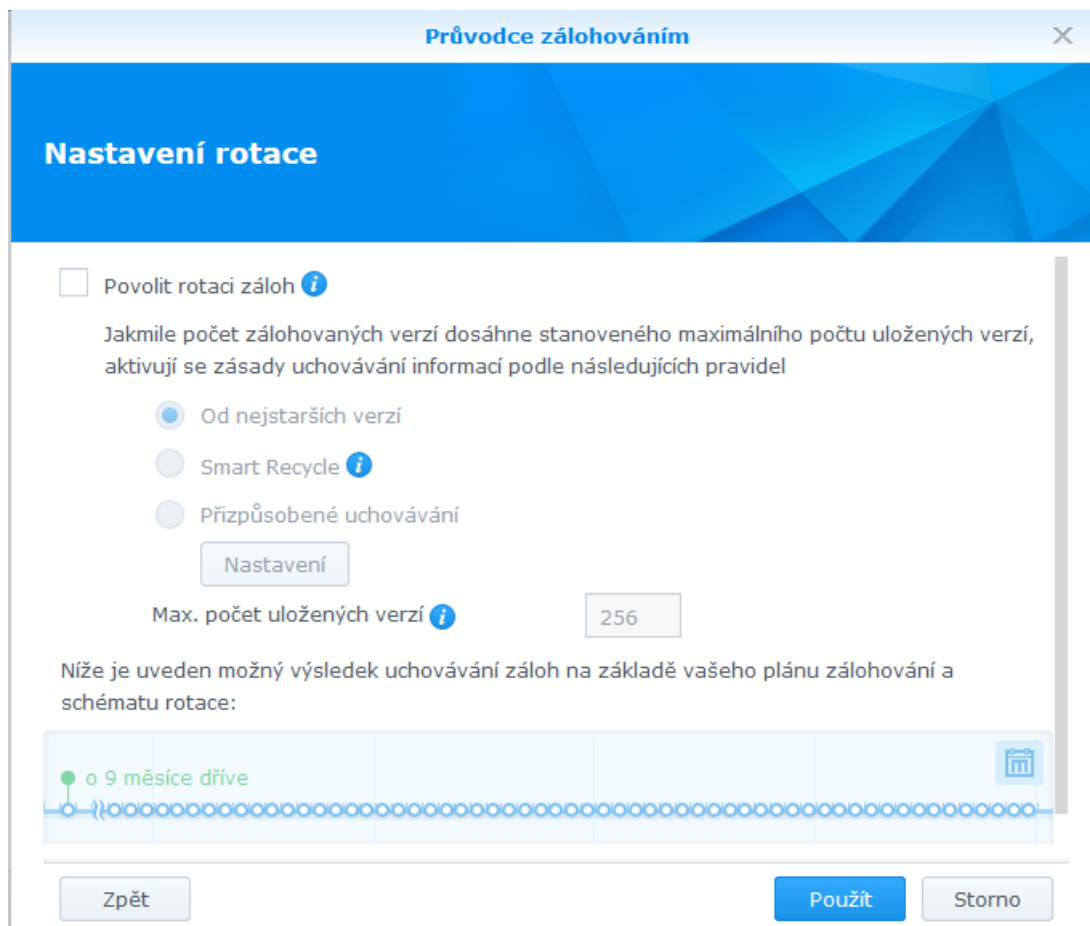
Průvodce zálohováním

Nastavení rotace

Povolit rotaci záloh

Jakmile počet zálohovaných verzí dosáhne stanoveného maximálního počtu uložených verzí, aktivují se zásady uchovávání informací podle následujících pravidel

Od nejstarších verzí

Smart Recycle

Přizpůsobené uchovávání

Nastavení

Max. počet uložených verzí

256

Níže je uveden možný výsledek uchovávání záloh na základě vašeho plánu zálohování a schématu rotace:

o 9 měsíce dříve

Zpět

Použít

Storno